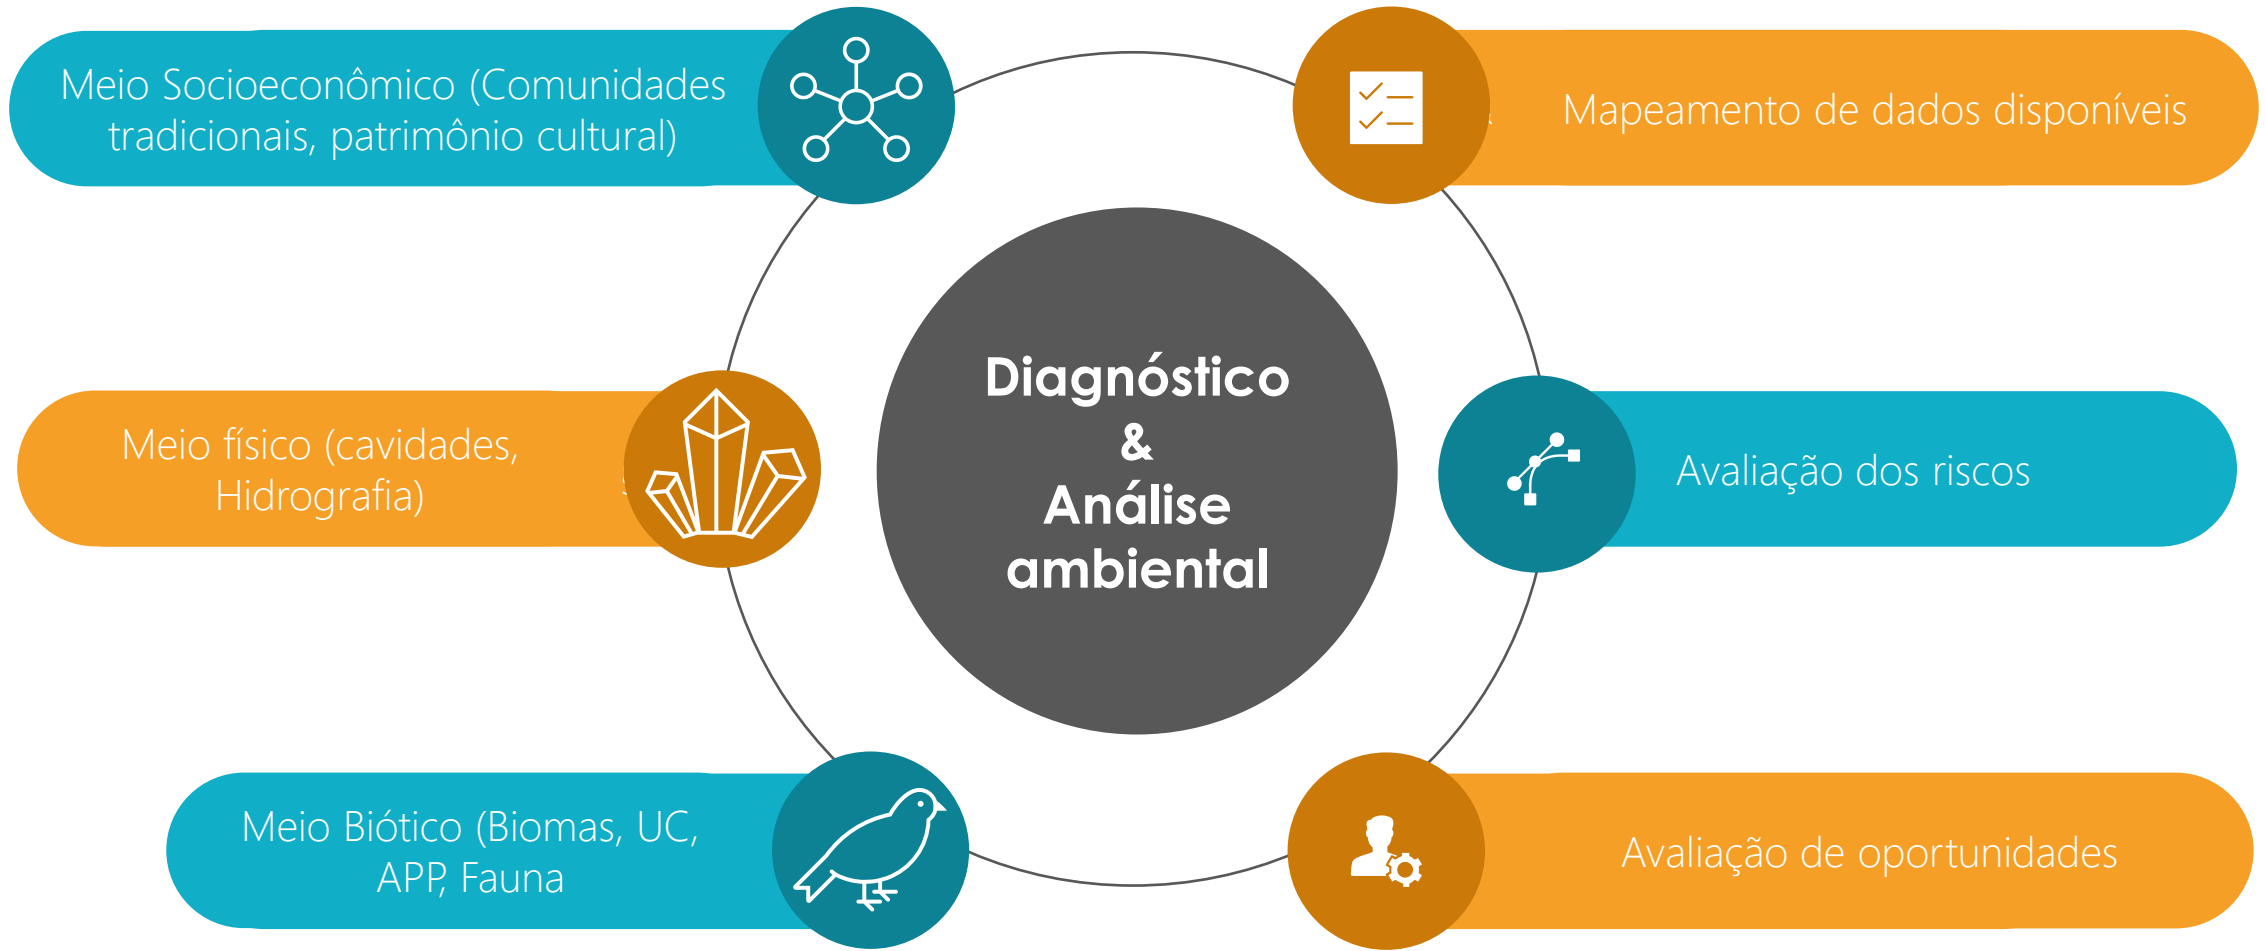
Meio Socioeconômico (Comunidades tradicionais, patrimônio cultural)

Mapeamento de dados disponíveis

Meio físico (cavidades, Hidrografia)

Diagnóstico & Análise ambiental

Avaliação dos riscos

Meio Biótico (Biomas, UC, APP, Fauna

Avaliação de oportunidades